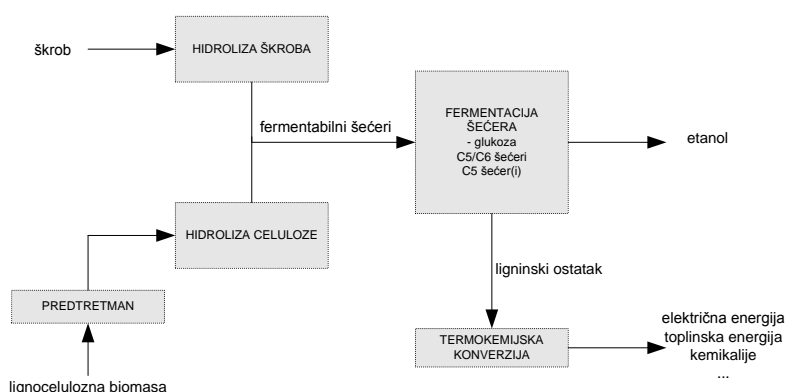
škrob

HIDROLIZA ŠKROBA

fermentabilni šećeri

FERMENTACIJA ŠEĆERA
- glukoza
C5/C6 šećeri
C5 šećer(i)

etanol

HIDROLIZA CELULOZE

ligninski ostatak

PREDTRETMAN

TERMOKEMIJSKA KONVERZIJA

električna energija
toplinska energija
kemikalije
...

lignocelulozna biomasa